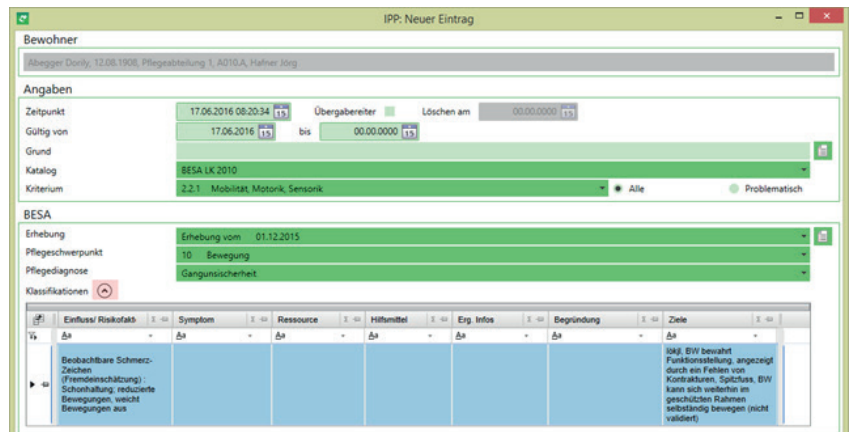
IPP: Neuer Eintrag

Bewohner

Abegger Dorly, 12.08.1908, Pflegeabteilung 1, A010.A, Hafner Jörg

Angaben

Zeitpunkt 17.06.2016 08:20:34 Übergabereiter Löschen am 00.00.0000

Gültig von 17.06.2016 bis 00.00.0000

Grund

Katalog BESA LK 2010

Kriterium 2.2.1 Mobilität, Motorik, Sensorik Alle Problematisch

BESA

Erhebung Erhebung vom 01.12.2015

Pflegeschwerpunkt 10 Bewegung

Pflegediagnose Gangunsicherheit

Klassifikationen

| Einfluss/ Risikofakt | Symptom | Ressource | Hilfsmittel | Erg. Infos | Begründung | Ziele |
|---|---|---|---|---|---|---|
| Aa | Aa | Aa | Aa | Aa | Aa | Aa |
| Beobachtbare Schmerz-Zeichen (Fremdeinschätzung) : Schonhaltung; reduzierte Bewegungen, weicht Bewegungen aus | | | | | | lökjl, BW bewahrt Funktionsstellung, angezeigt durch ein Fehlen von Kontrakturen, Spitzfuss, BW kann sich weiterhin im geschützten Rahmen selbständig bewegen (nicht validiert) |